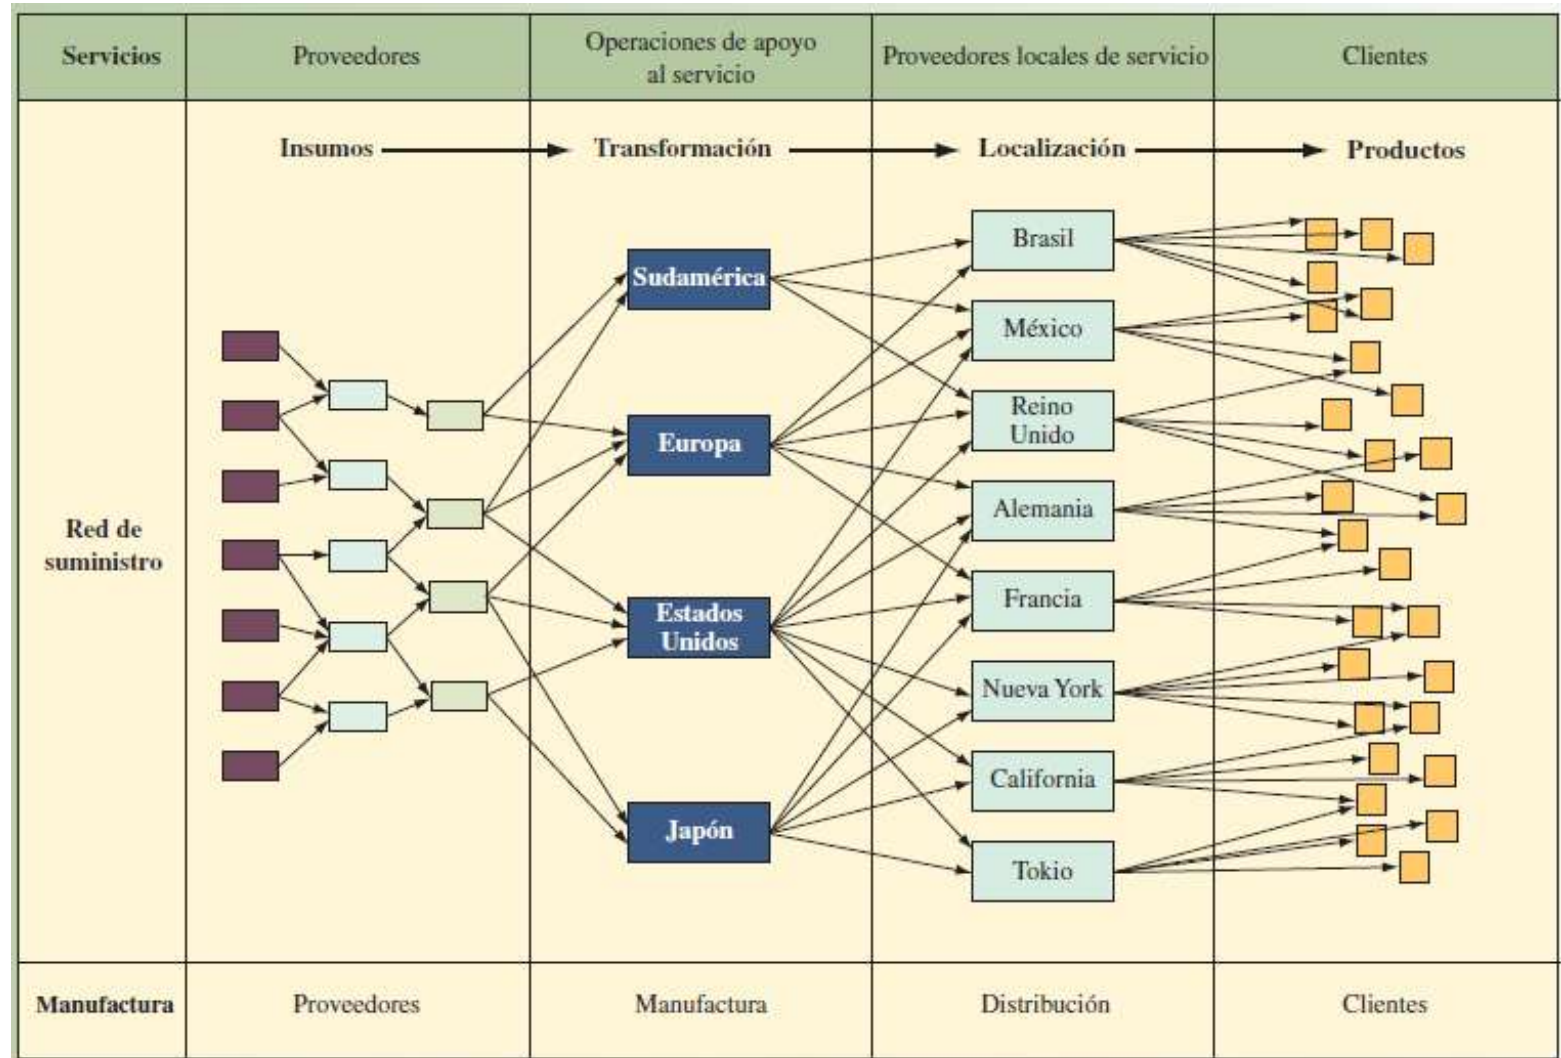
| Servicios | Proveedores | Operaciones de apoyo al servicio | Proveedores locales de servicio | Clientes |
|---|---|---|---|---|
| Red de suministro | Insumos | Transformación | Localización | Productos |
| Manufactura | Proveedores | Manufactura | Distribución | Clientes |

Sudamérica

Europa

Estados Unidos

Japón

Brasil

México

Reino Unido

Alemania

Francia

Nueva York

California

Tokio